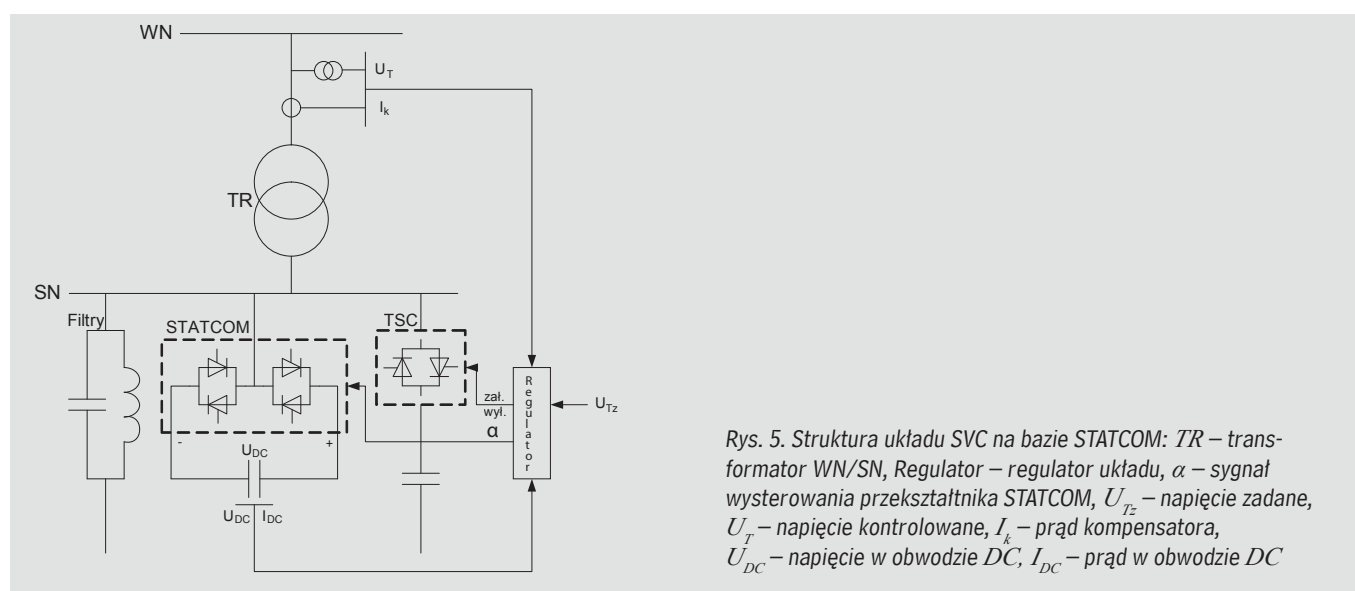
WN

$U_T$

$I_k$

TR

SN

Filtry

STATCOM

TSC

zał.

wył.

α

R e g u l a t o r

$U_{Tz}$

-

+

$U_{DC}$

$U_{DC}$ $I_{DC}$

Rys. 5. Struktura układu SVC na bazie STATCOM: $TR$ – transformator WN/SN, Regulator – regulator układu, $\alpha$ – sygnał wysterowania przekształtnika STATCOM, $U_{Tz}$ – napięcie zadane, $U_T$ – napięcie kontrolowane, $I_k$ – prąd kompensatora, $U_{DC}$ – napięcie w obwodzie $DC$, $I_{DC}$ – prąd w obwodzie $DC$